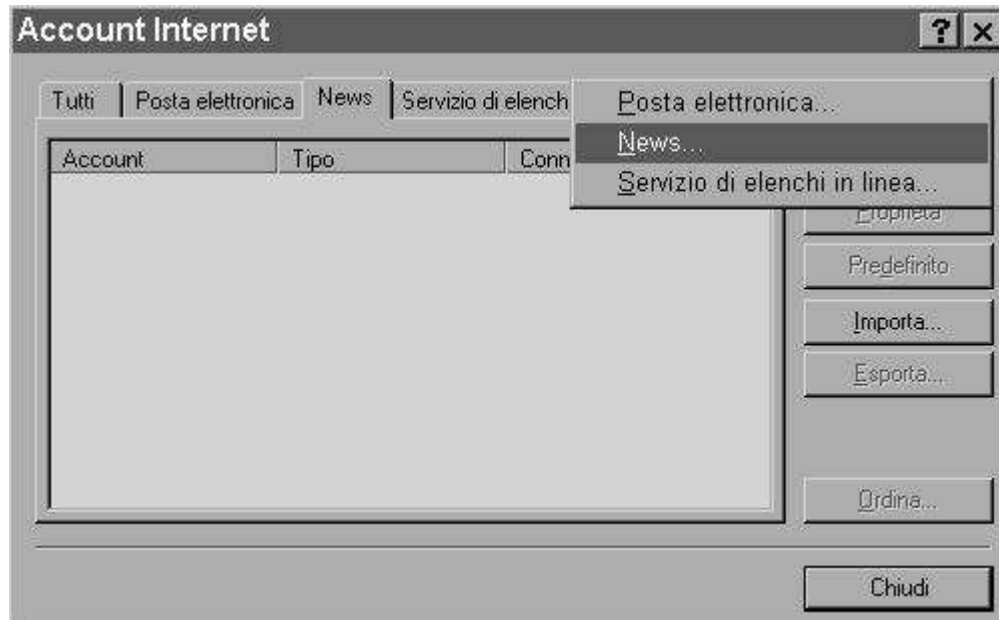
Account Internet

?

Tutti

Posta elettronica

News

Servizio di elench

Posta elettronica...

News...

Servizio di elenchi in linea...

Account

Tipo

Conn

Proprietà

Predefinito

Importa...

Esporta...

Ordina...

Chiudi